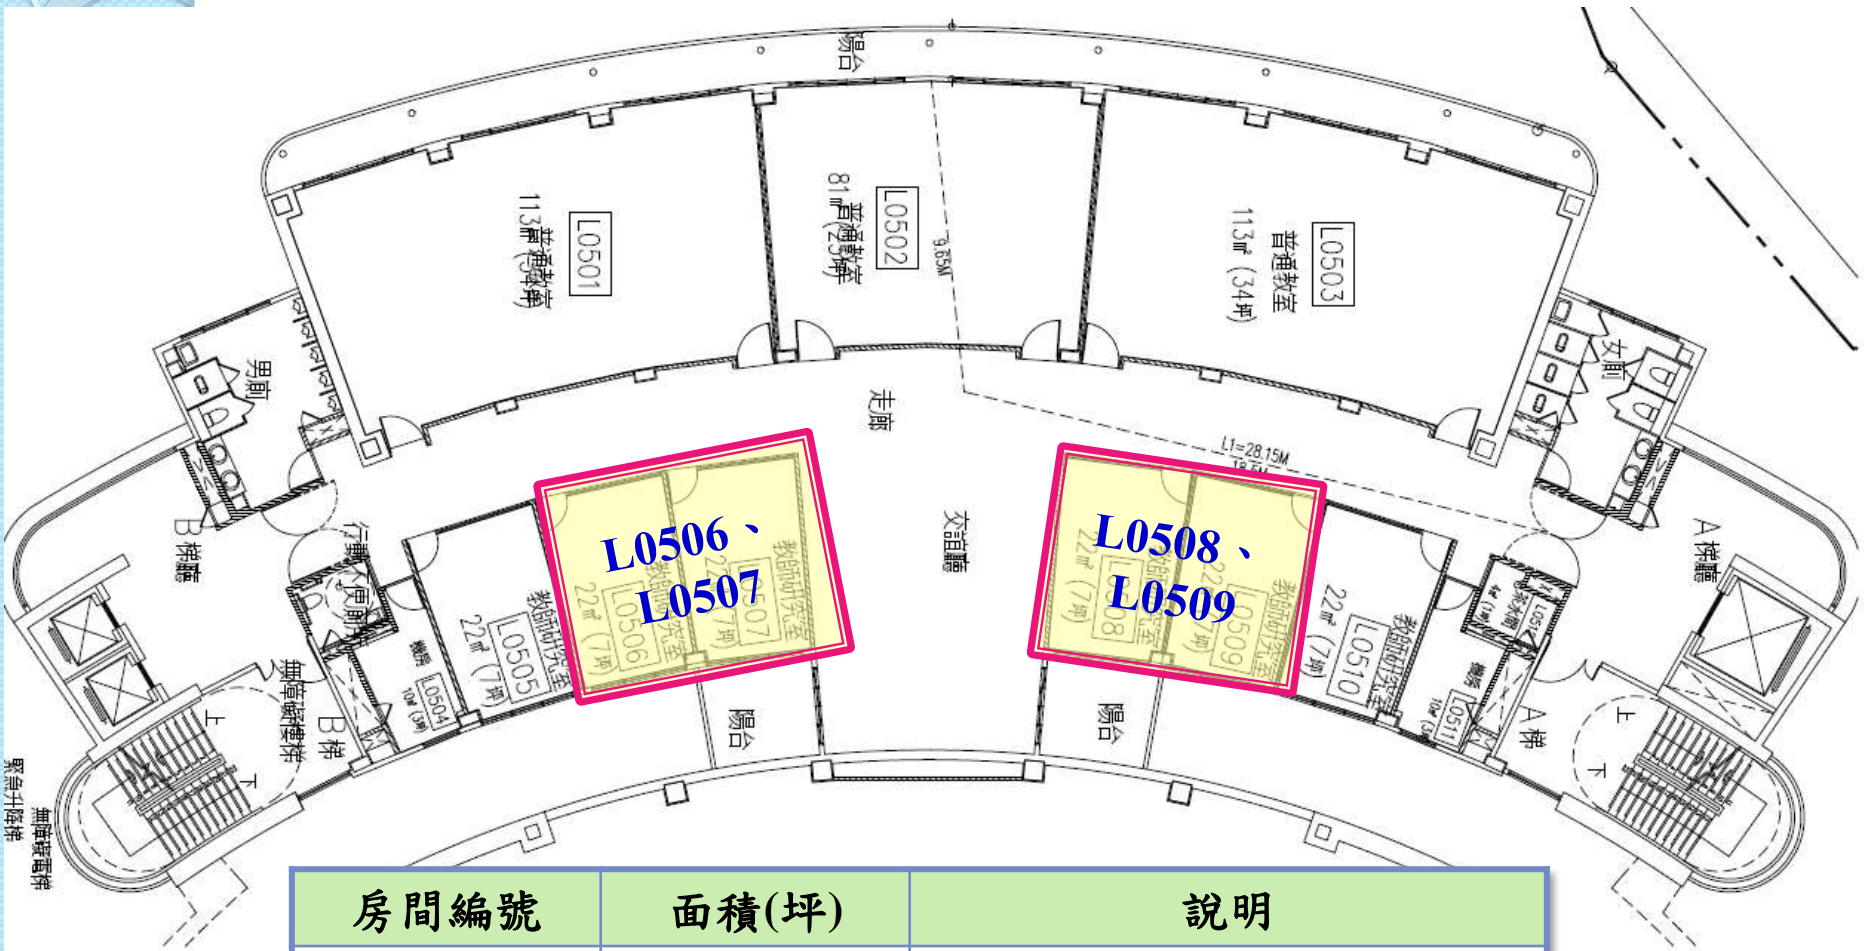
陽台

L0501
普通教室
113㎡ (34坪)

L0502
普通教室
81㎡ (25坪)

9.65M

L0503
普通教室
113㎡ (34坪)

男廁

女廁

走廊

L1=28.15M
18.5M

交誼廳

B梯廳

A梯廳

行動(廁所)

L0505
教師研究室
22㎡ (7坪)

L0504
機房
10㎡ (3坪)

L0506、
L0507

L0506
教師研究室
22㎡ (7坪)

L0507
22㎡ (7坪)

L0508、
L0509

L0508
22㎡ (7坪)

L0509
教師研究室
22㎡ (7坪)

L0510
教師研究室
22㎡ (7坪)

L0511
機房
10㎡ (3坪)

L0512
清潔間
4㎡ (1坪)

陽台

陽台

無障礙樓梯

B梯

A梯

上

下

緊急升降梯

無障礙電梯

| 房間編號 | 面積(坪) | 說明 |
|---|---|---|